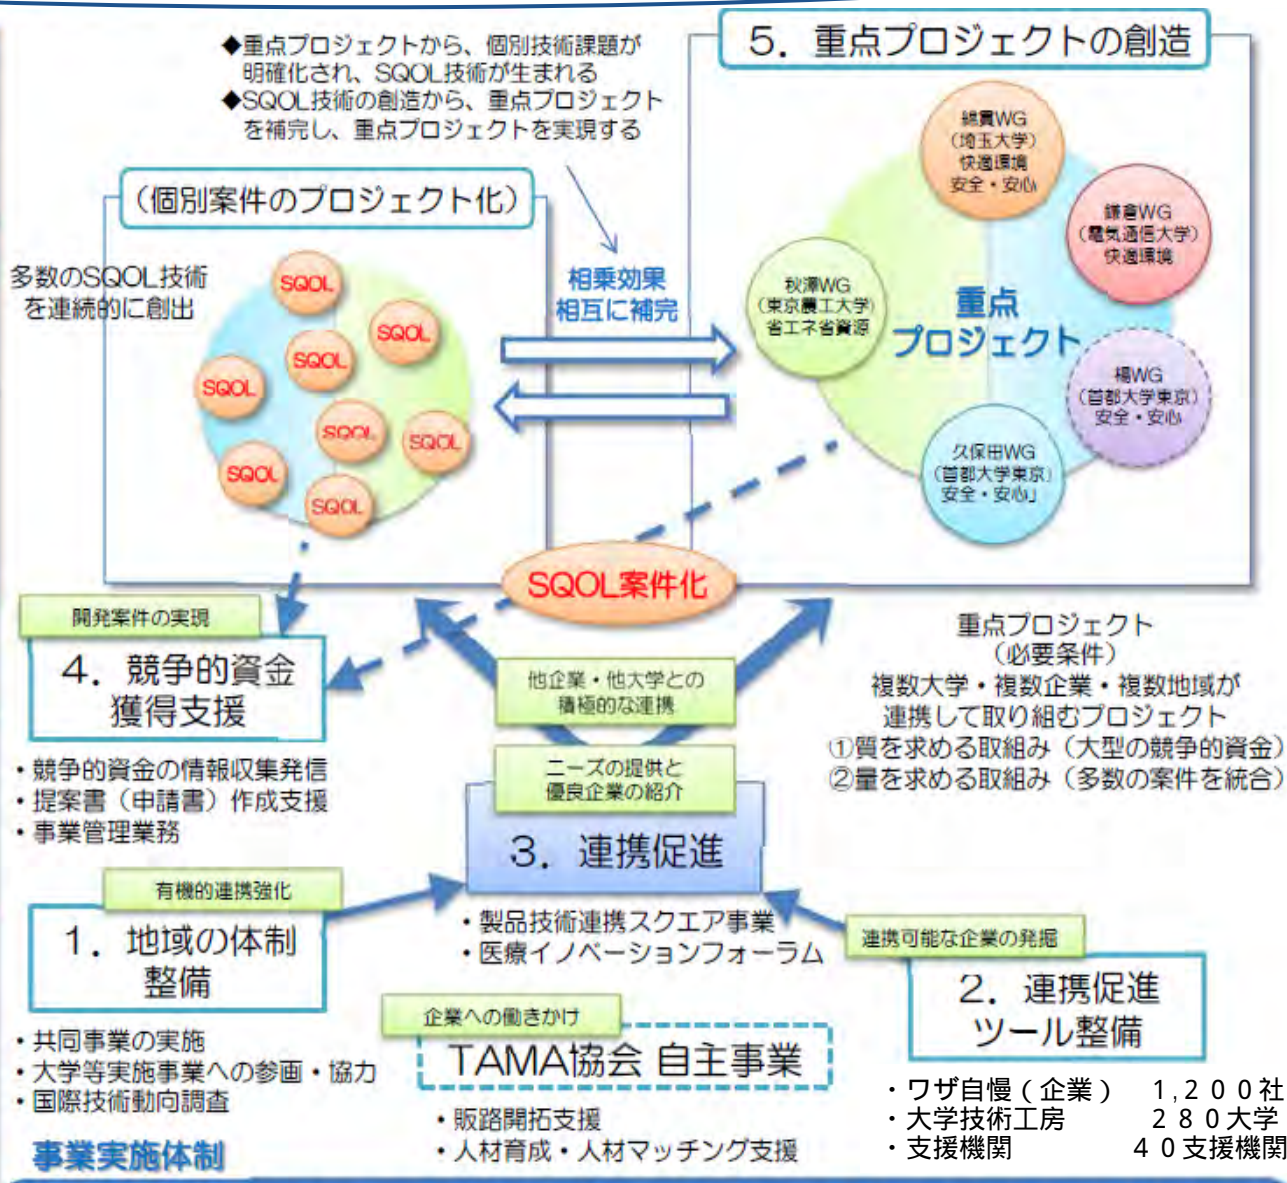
◆重点プロジェクトから、個別技術課題が明確化され、SQOL技術が生まれる
◆SQOL技術の創造から、重点プロジェクトを補完し、重点プロジェクトを実現する

5．重点プロジェクトの創造

（個別案件のプロジェクト化）

多数のSQOL技術を連続的に創出

SQOL
SQOL
SQOL
SQOL
SQOL
SQOL
SQOL
SQOL

相乗効果
相互に補完

綿貫WG
（埼玉大学）
快適環境
安全・安心

鎌倉WG
（電気通信大学）
快適環境

秋澤WG
（東京農工大学）
省エネ省資源

重点
プロジェクト

楊WG
（首都大学東京）
安全・安心

久保田WG
（首都大学東京）
安全・安心」

SQOL案件化

開発案件の実現

4．競争的資金獲得支援

・競争的資金の情報収集発信
・提案書（申請書）作成支援
・事業管理業務

他企業・他大学との積極的な連携

ニーズの提供と優良企業の紹介

3．連携促進

重点プロジェクト
（必要条件）
複数大学・複数企業・複数地域が
連携して取り組むプロジェクト
①質を求める取組み（大型の競争的資金）
②量を求める取組み（多数の案件を統合）

有機的連携強化

1．地域の体制整備

・製品技術連携スクエア事業
・医療イノベーションフォーラム

連携可能な企業の発掘

2．連携促進ツール整備

・共同事業の実施
・大学等実施事業への参画・協力
・国際技術動向調査

企業への働きかけ

TAMA協会 自主事業

・販路開拓支援
・人材育成・人材マッチング支援

・ワザ自慢（企業） 1,200社
・大学技術工房 280大学
・支援機関 40支援機関

事業実施体制